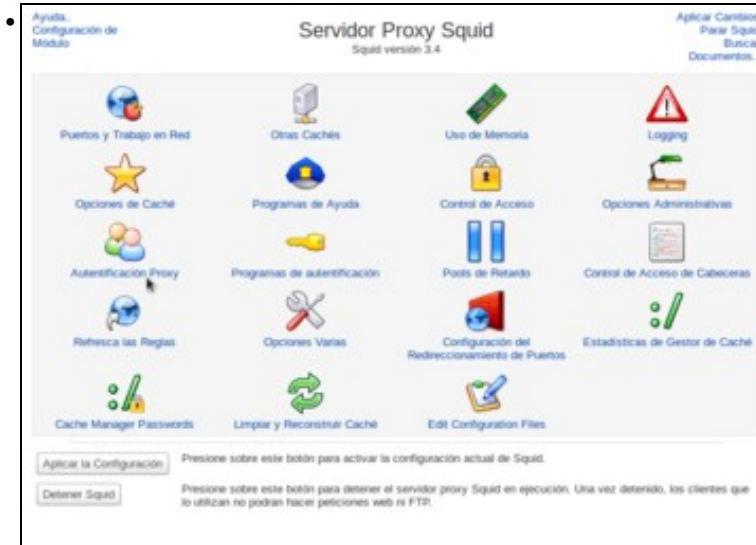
Ayuda..
Configuración de Módulo

Servidor Proxy Squid
Squid versión 3.4

Aplicar Cambios
Parar Squid
Busca
Documentos..

Puertos y Trabajo en Red
Otras Cachés
Uso de Memoria
Logging
Opciones de Caché
Programas de Ayuda
Control de Acceso
Opciones Administrativas
Autentificación Proxy
Programas de autentificación
Pools de Retardo
Control de Acceso de Cabeceras
Refresca las Reglas
Opciones Varias
Configuración del Redireccionamiento de Puertos
Estadísticas de Gestor de Caché
Cache Manager Passwords
Limpiar y Reconstruir Caché
Edit Configuration Files

Aplicar la Configuración
Presione sobre este botón para activar la configuración actual de Squid.

Detener Squid
Presione sobre este botón para detener el servidor proxy Squid en ejecución. Una vez detenido, los clientes que lo utilizan no podrán hacer peticiones web ni FTP.